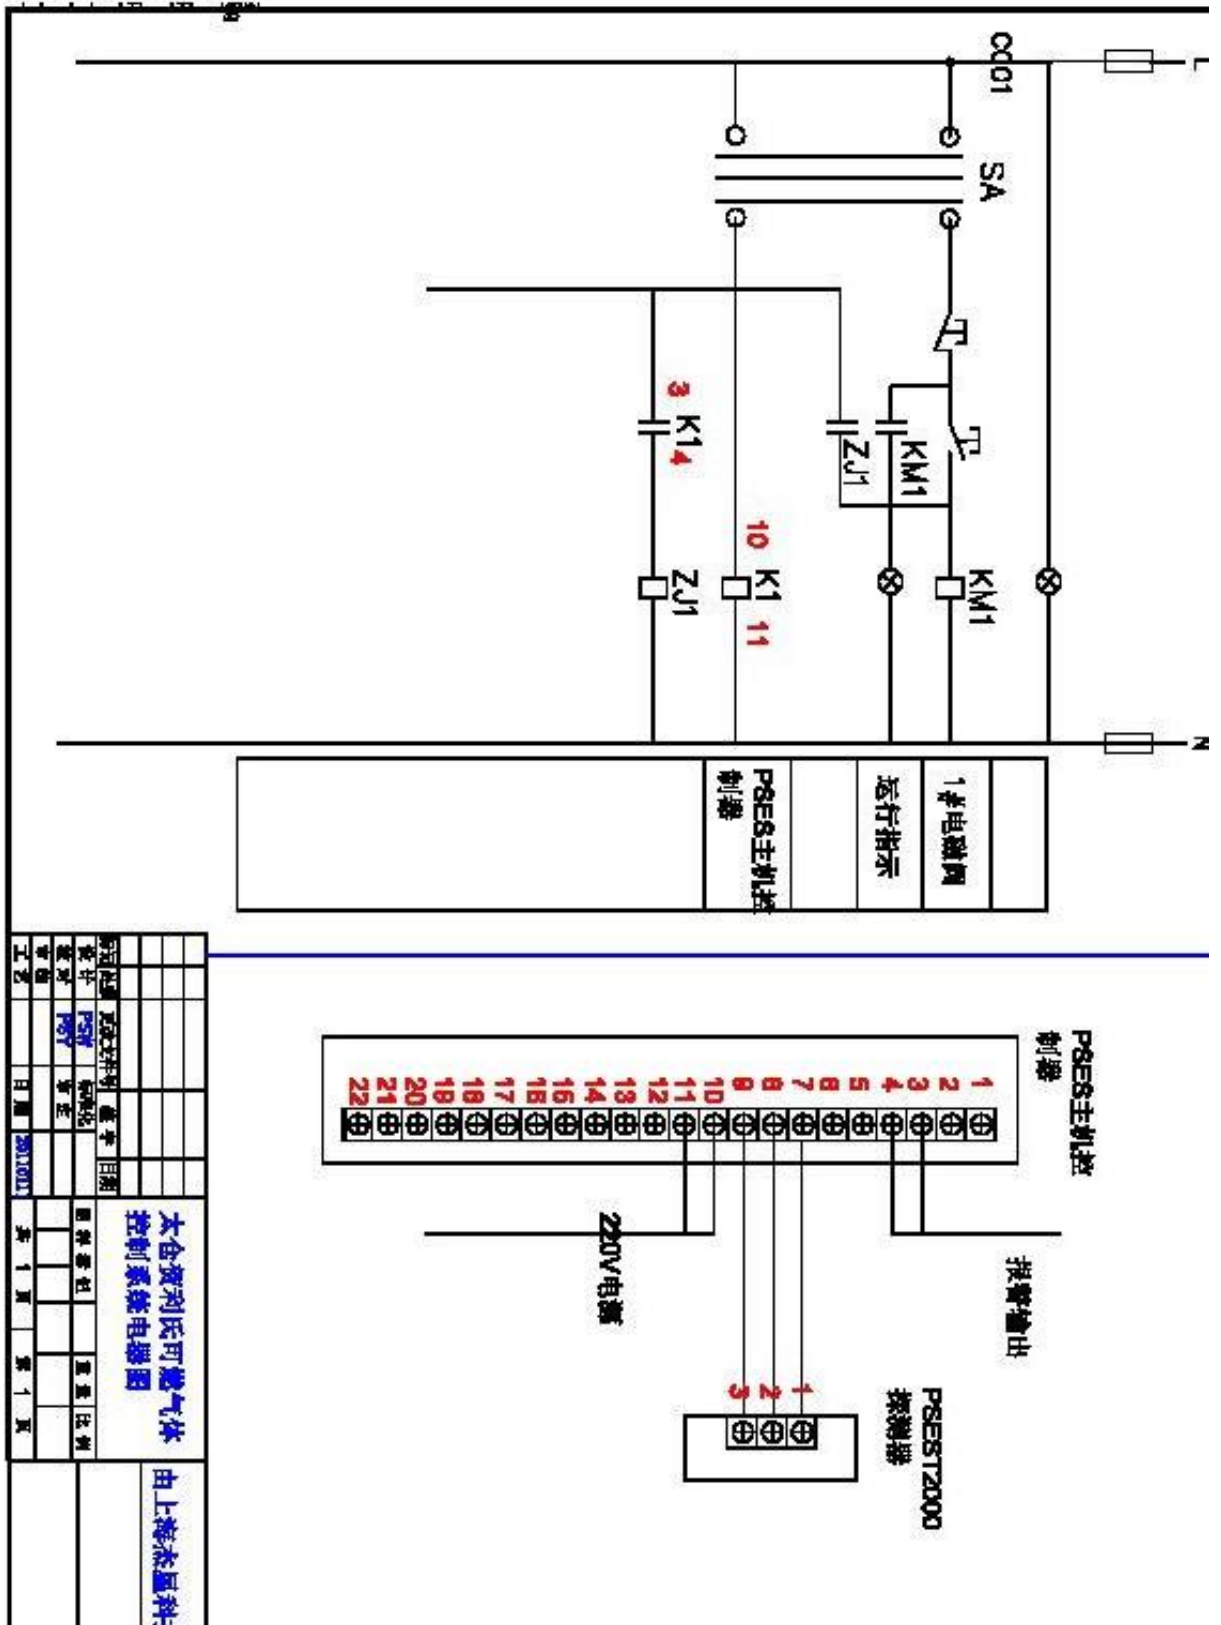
L

N

CC01

SA

3 K1 4

ZJ1

KM1

10 K1 11

ZJ1

KM1

PSES主机控制器

运行指示

1#电磁阀

PSES主机控制器

1
2
3
4
5
6
7
8
9
10
11
12
13
14
15
16
17
18
19
20
21
22

报警输出

220V电源

PSEST2000探测器

1
2
3

太仓塑利氏可燃气体控制系统电路图

由上海永磊科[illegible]

图样标记

重量

比例

共 1 页

第 1 页

设计

审核

工艺

日期

2010.1

标准化

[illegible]

更改文件号

签字

日期

PSY

PSY